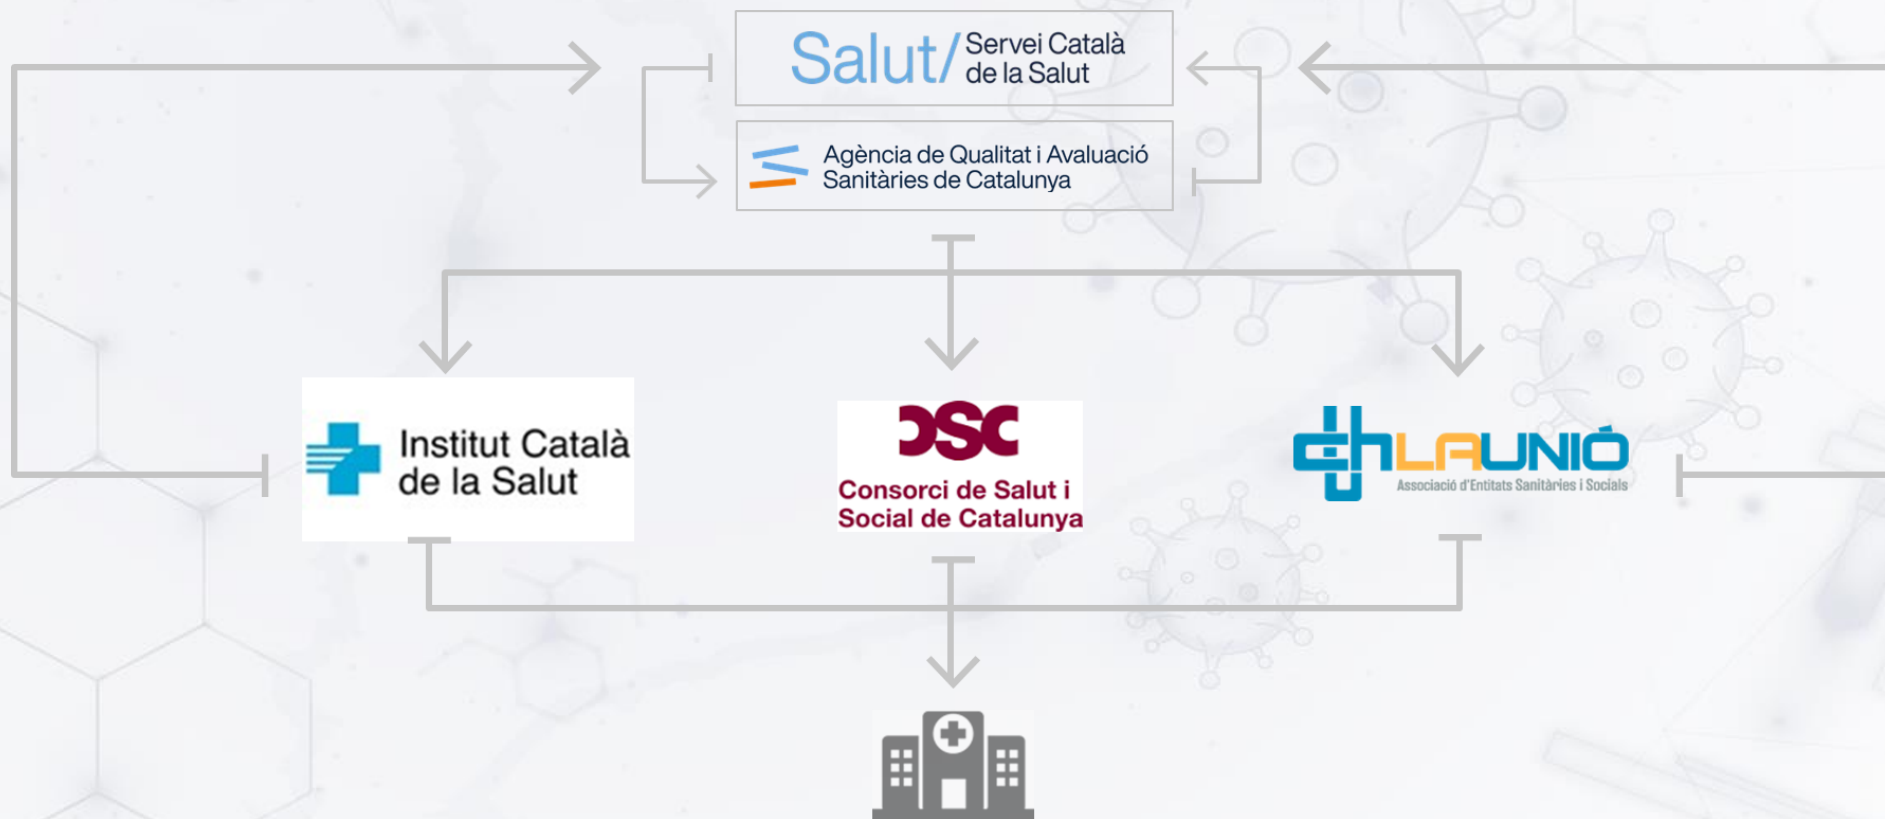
Salut/ Servei Català de la Salut

Agència de Qualitat i Avaluació Sanitàries de Catalunya

Institut Català de la Salut

CSC
Consorci de Salut i Social de Catalunya

LA UNIÓ
Associació d'Entitats Sanitàries i Socials